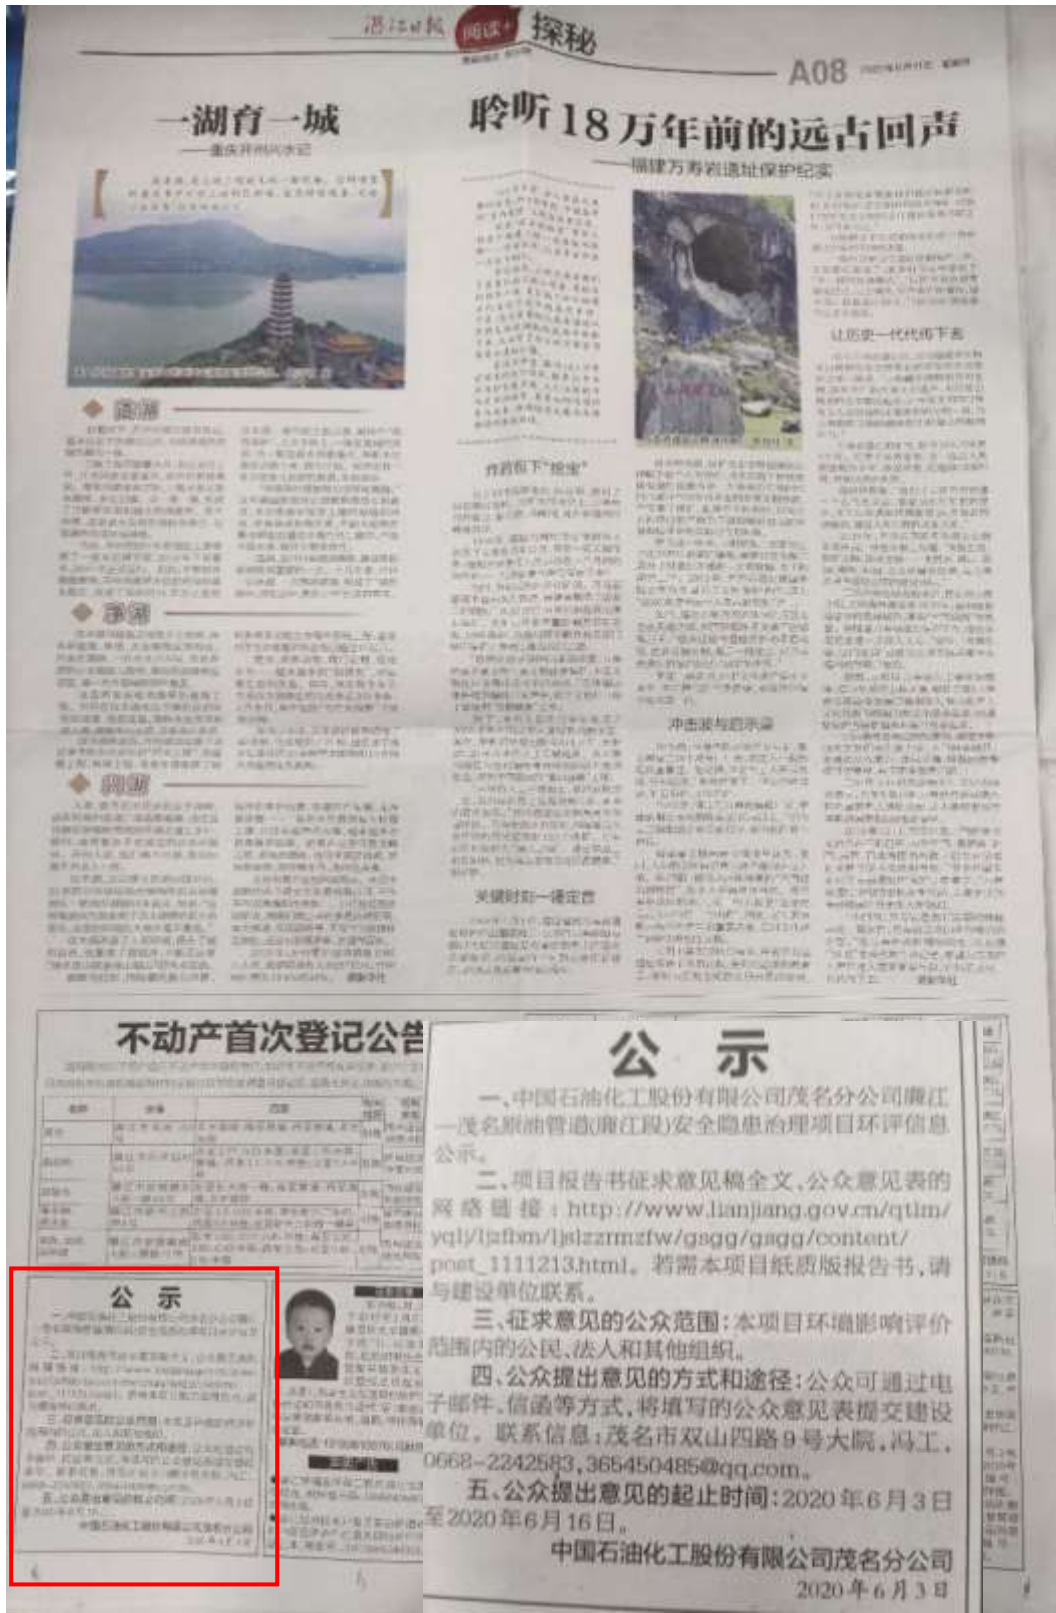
湛江日报 阅读 探秘

A08

一湖育一城
——重庆开州汉水记

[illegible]

聆听18万年前的远古回声
——福建万寿岩遗址保护纪实

让历史一代代传下去

炸药包下"抢宝"

冲击波与启示录

关键时刻一锤定音

不动产首次登记公告

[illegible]

公 示

一、中国石油化工股份有限公司茂名分公司廉江—茂名原油管道(廉江段)安全隐患治理项目环评信息公示。

二、项目报告书征求意见稿全文、公众意见表的网络链接:http://www.lianjiang.gov.cn/qtlm/yqlj/ljzfbm/ljslzzrmzfw/gsgg/gsgg/content/post_1111213.html。若需本项目纸质版报告书,请与建设单位联系。

三、征求意见的公众范围:本项目环境影响评价范围内的公民、法人和其他组织。

四、公众提出意见的方式和途径:公众可通过电子邮件、信函等方式,将填写的公众意见表提交建设单位。联系信息:茂名市双山四路9号大院,冯工,0668-2242583,365450485@qq.com。

五、公众提出意见的起止时间:2020年6月3日至2020年6月16日。

中国石油化工股份有限公司茂名分公司
2020年6月3日

公 示

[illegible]